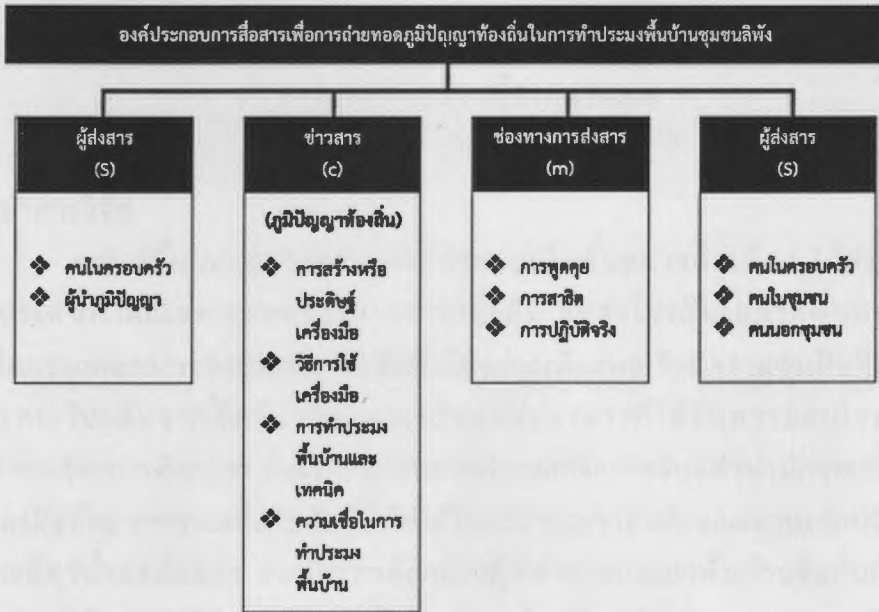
องค์ประกอบการสื่อสารเพื่อการถ่ายทอดภูมิปัญญาท้องถิ่นในการทำประมงพื้นบ้านชุมชนลิพัง

ผู้ส่งสาร
(S)

❖ คนในครอบครัว
❖ ผู้นำภูมิปัญญา

ข่าวสาร
(c)

(ภูมิปัญญาท้องถิ่น)
❖ การสร้างหรือประดิษฐ์เครื่องมือ
❖ วิธีการใช้เครื่องมือ
❖ การทำประมงพื้นบ้านและเทคนิค
❖ ความเชื่อในการทำประมงพื้นบ้าน

ช่องทางการส่งสาร
(m)

❖ การพูดคุย
❖ การสาธิต
❖ การปฏิบัติจริง

ผู้ส่งสาร
(S)

❖ คนในครอบครัว
❖ คนในชุมชน
❖ คนนอกชุมชน